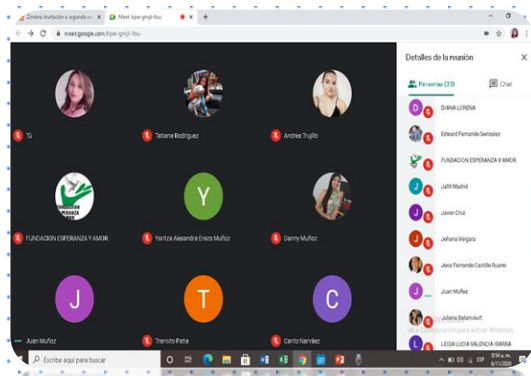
Cordial invitación a segunda se ×
Meet- kpw-gmjk-fbu ×
+
meet.google.com/kpw-gmjk-fbu

Tú
Tatiana Rodriguez
Andrea Trujillo
FUNDACION ESPERANZA Y AMOR
Yaritza Alexandra Erazo Muñoz
Danny Muñoz
Juan Muñoz
Transito Patia
Carito Narváez

Y
T
J
C

Detalles de la reunión
×
Personas (33)
Chat
DIANA LORENA
Edward Fernando Gonzalez
FUNDACION ESPERANZA Y AMOR
Jallit Madrid
Javier Cruz
Johana Vergara
Jesus Fernando Castillo Ruano
Juan Muñoz
Juliana Betancourt
LEIDA LUCIA VALENCIA IBARRA
D
J
J
J
J
J
L

Activar Windows
Ve a Configuración para activar Windows.

Escribe aquí para buscar
ESP
8:34 a. m.
6/11/2020